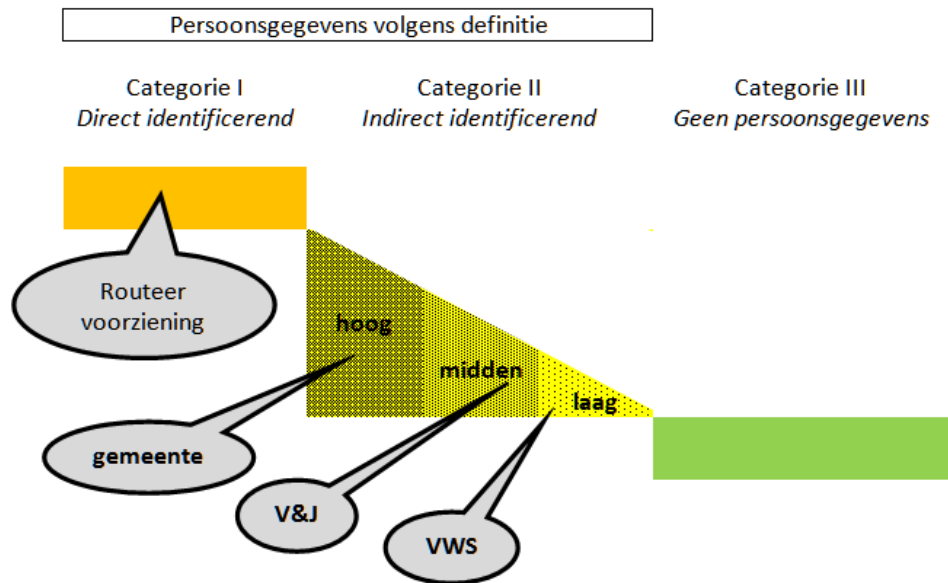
Persoonsgegevens volgens definitie

Categorie I
*Direct identificerend*

Categorie II
*Indirect identificerend*

Categorie III
*Geen persoonsgegevens*

Routeer voorziening

hoog

midden

laag

gemeente

V&J

VWS